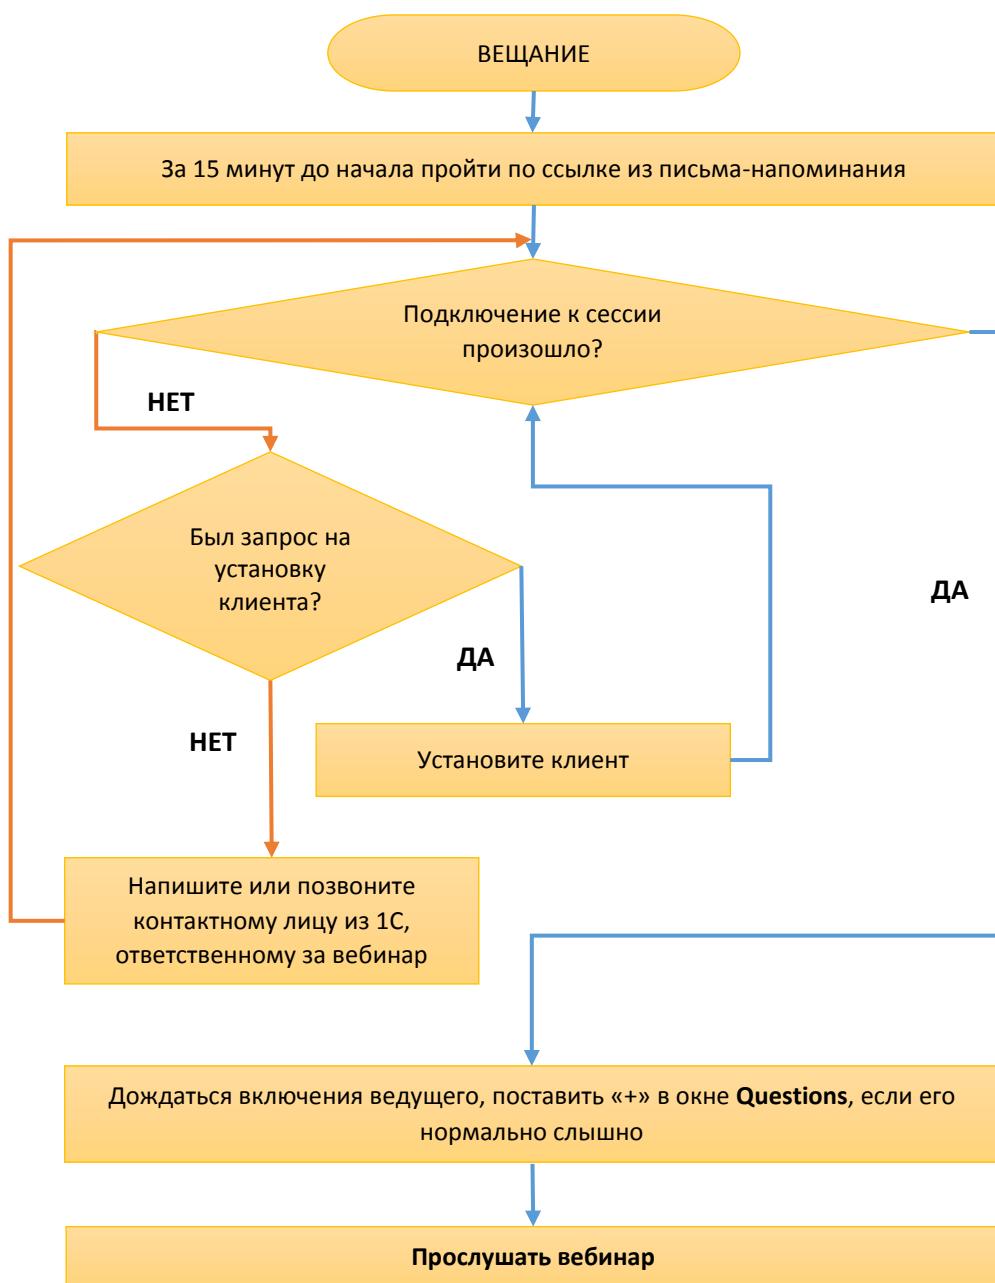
ВЕЩАНИЕ

За 15 минут до начала пройти по ссылке из письма-напоминания

Подключение к сессии произошло?

НЕТ

Был запрос на установку клиента?

ДА

ДА

НЕТ

Установите клиент

Напишите или позвоните контактному лицу из 1С, ответственному за вебинар

Дождаться включения ведущего, поставить «+» в окне **Questions**, если его нормально слышно

**Прослушать вебинар**